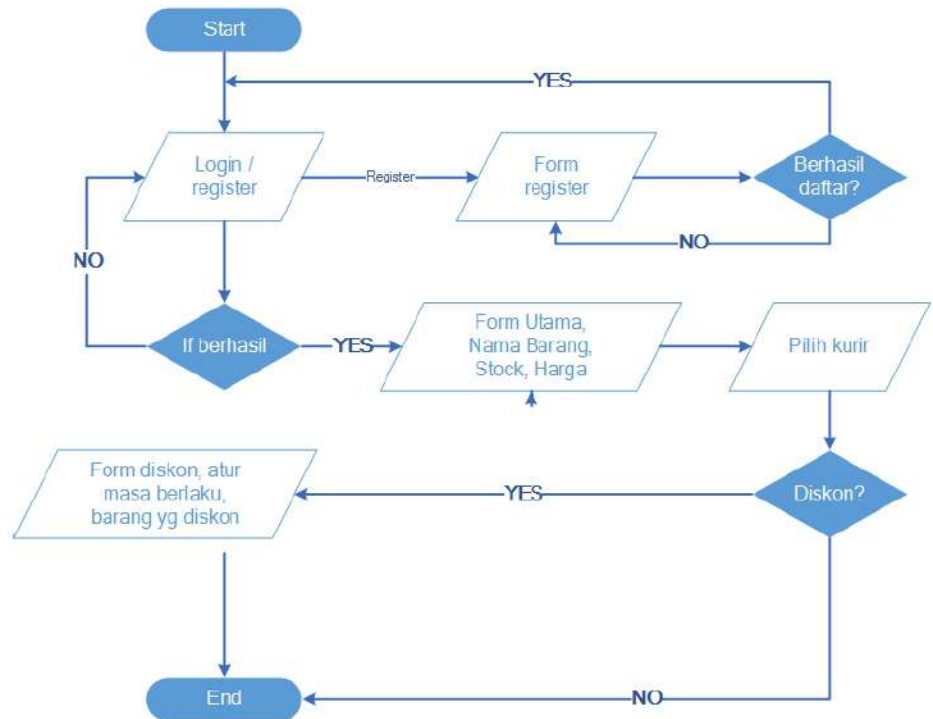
Start

YES

Login / register

Register

Form register

Berhasil daftar?

NO

NO

If berhasil

YES

Form Utama, Nama Barang, Stock, Harga

Pilih kurir

Form diskon, atur masa berlaku, barang yg diskon

YES

Diskon?

End

NO